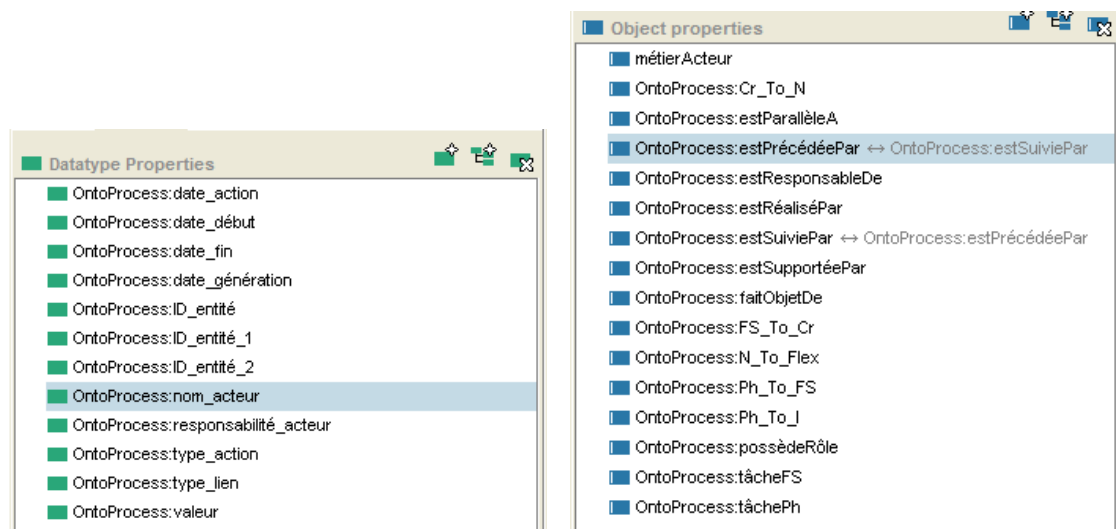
Datatype Properties

OntoProcess:date_action
OntoProcess:date_début
OntoProcess:date_fin
OntoProcess:date_génération
OntoProcess:ID_entité
OntoProcess:ID_entité_1
OntoProcess:ID_entité_2
OntoProcess:nom_acteur
OntoProcess:responsabilité_acteur
OntoProcess:type_action
OntoProcess:type_lien
OntoProcess:valeur

Object properties

métierActeur
OntoProcess:Cr_To_N
OntoProcess:estParallèleA
OntoProcess:estPrécédéePar ↔ OntoProcess:estSuiviePar
OntoProcess:estResponsableDe
OntoProcess:estRéaliséPar
OntoProcess:estSuiviePar ↔ OntoProcess:estPrécédéePar
OntoProcess:estSupportéePar
OntoProcess:faitObjetDe
OntoProcess:FS_To_Cr
OntoProcess:N_To_Flex
OntoProcess:Ph_To_FS
OntoProcess:Ph_To_I
OntoProcess:possèdeRôle
OntoProcess:tâcheFS
OntoProcess:tâchePh